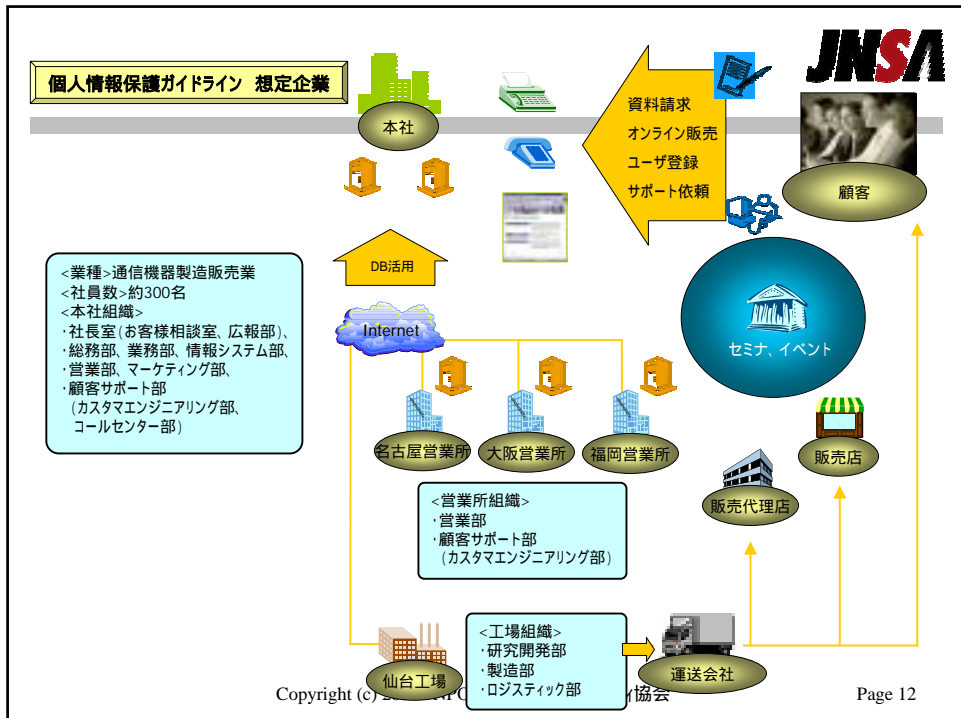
JNSA

個人情報保護ガイドライン 想定企業

本社

資料請求
オンライン販売
ユーザ登録
サポート依頼

顧客

DB活用

<業種>通信機器製造販売業
<社員数>約300名
<本社組織>
・社長室(お客様相談室、広報部)、
・総務部、業務部、情報システム部、
・営業部、マーケティング部、
・顧客サポート部
(カスタマエンジニアリング部、
コールセンター部)

Internet

セミナ、イベント

名古屋営業所 大阪営業所 福岡営業所

販売店

販売代理店

<営業所組織>
・営業部
・顧客サポート部
(カスタマエンジニアリング部)

<工場組織>
・研究開発部
・製造部
・ロジスティック部

仙台工場

運送会社

Copyright (c) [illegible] イ協会

Page 12